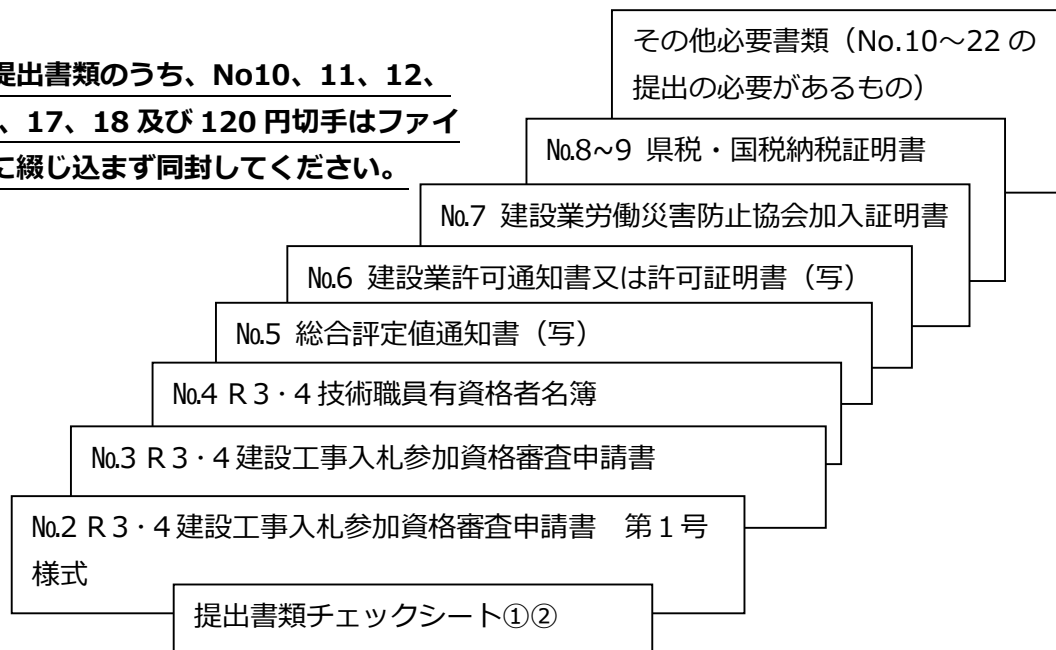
提出書類のうち、No10、11、12、
、17、18 及び 120 円切手はファイ
に綴じ込まず同封してください。

その他必要書類（No.10～22 の提出の必要があるもの）

№8～9 県税・国税納税証明書

№7 建設業労働災害防止協会加入証明書

№6 建設業許可通知書又は許可証明書（写）

№5 総合評定値通知書（写）

№4 R３・４技術職員有資格者名簿

№3 R３・４建設工事入札参加資格審査申請書

№2 R３・４建設工事入札参加資格審査申請書　第１号様式

提出書類チェックシート①②